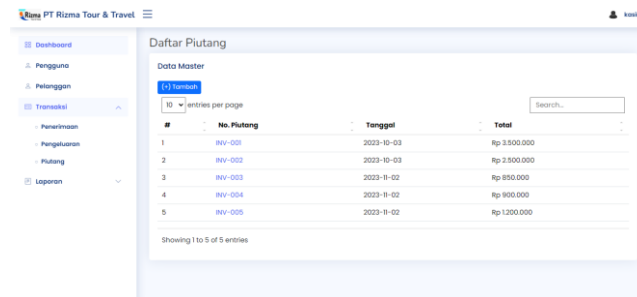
Rizma PT Rizma Tour & Travel

kasi

Dashboard
Pengguna
Pelanggan
Transaksi
Penerimaan
Pengeluaran
Piutang
Laporan

Daftar Piutang

Data Master

(+) Tambah

10 entries per page

Search...

| # | No. Piutang | Tanggal | Total |
|---|---|---|---|
| 1 | INV-001 | 2023-10-03 | Rp 3.500.000 |
| 2 | INV-002 | 2023-10-03 | Rp 2.500.000 |
| 3 | INV-003 | 2023-11-02 | Rp 850.000 |
| 4 | INV-004 | 2023-11-02 | Rp 900.000 |
| 5 | INV-005 | 2023-11-02 | Rp 1.200.000 |

Showing 1 to 5 of 5 entries